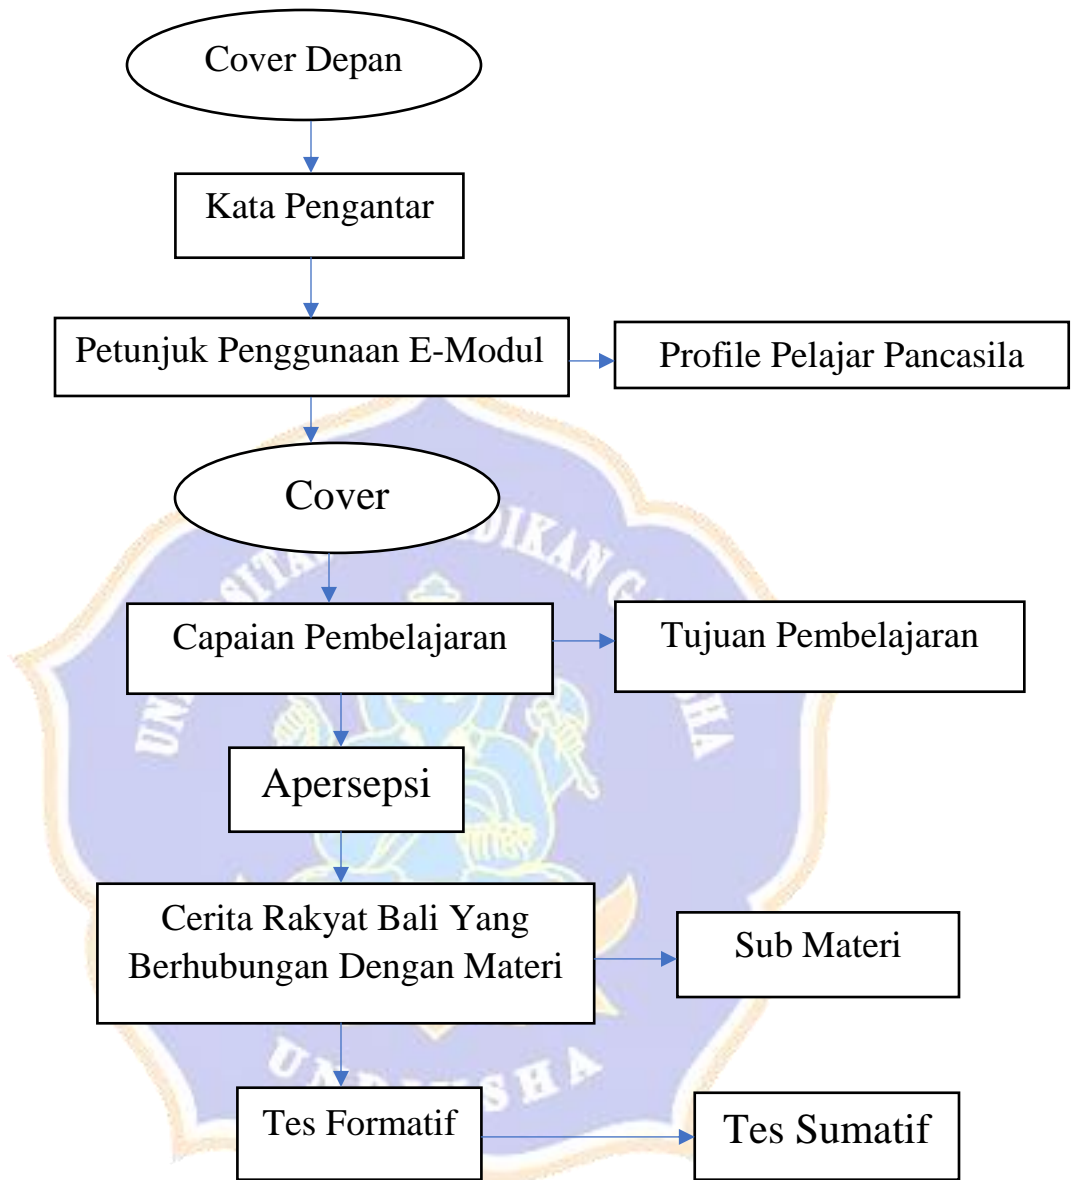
Cover Depan

Kata Pengantar

Petunjuk Penggunaan E-Modul

Profile Pelajar Pancasila

Cover

Capaian Pembelajaran

Tujuan Pembelajaran

Apersepsi

Cerita Rakyat Bali Yang Berhubungan Dengan Materi

Sub Materi

Tes Formatif

Tes Sumatif